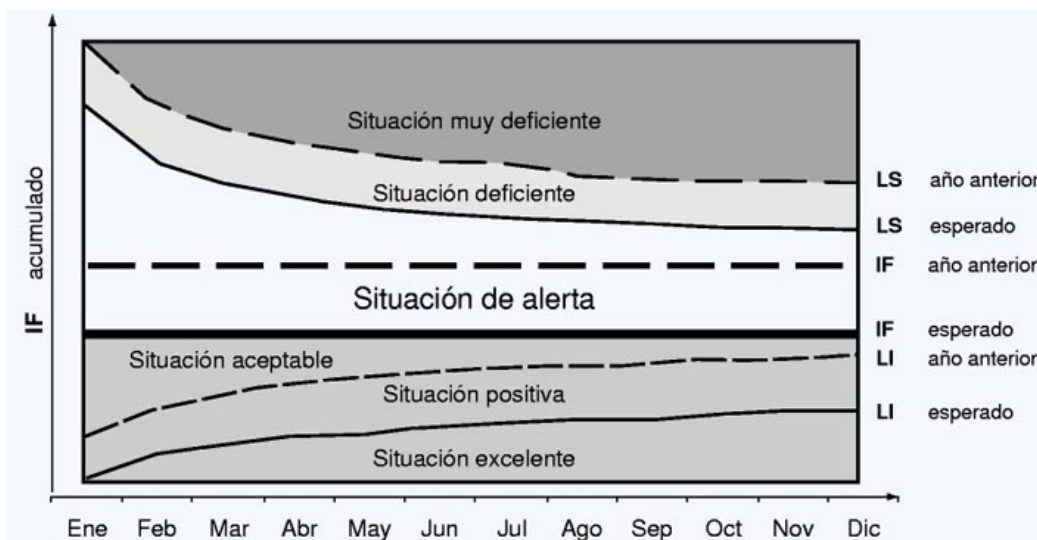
IF acumulado

Situación muy deficiente

Situación deficiente

Situación de alerta

Situación aceptable

Situación positiva

Situación excelente

LS año anterior

LS esperado

IF año anterior

IF esperado

LI año anterior

LI esperado

Ene Feb Mar Abr May Jun Jul Ago Sep Oct Nov Dic